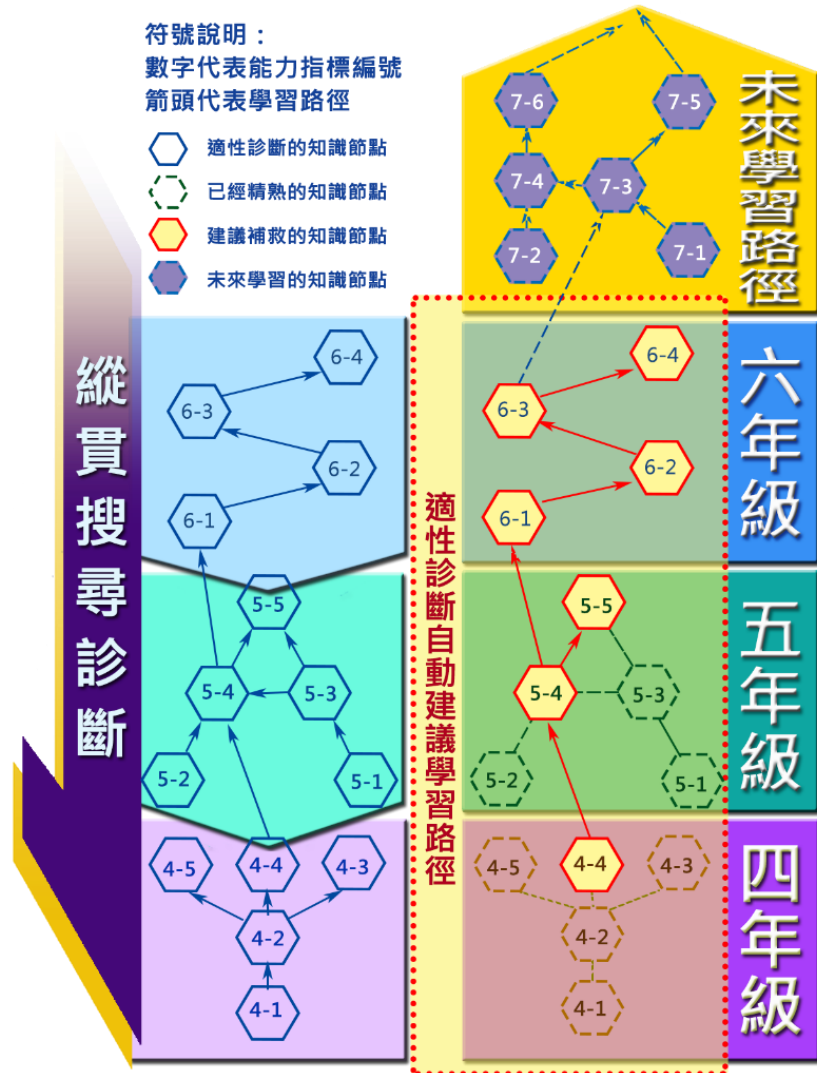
符號說明：
數字代表能力指標編號
箭頭代表學習路徑

適性診斷的知識節點
已經精熟的知識節點
建議補救的知識節點
未來學習的知識節點

縱貫搜尋診斷

6-4
6-3
6-2
6-1
5-5
5-4
5-3
5-2
5-1
4-5
4-4
4-3
4-2
4-1

適性診斷自動建議學習路徑

7-6
7-5
7-4
7-3
7-2
7-1
6-4
6-3
6-2
6-1
5-5
5-4
5-3
5-2
5-1
4-5
4-4
4-3
4-2
4-1

未來學習路徑
六年級
五年級
四年級